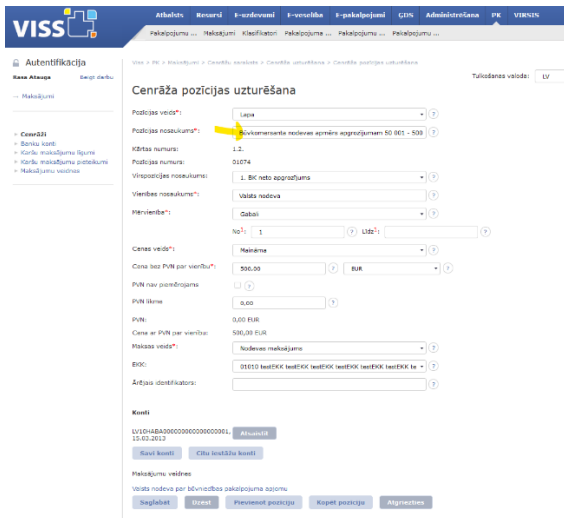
VISS

Atbalsts Resursi E-uzdevumi E-veselība E-pakalpojumi GDS Administrēšana PK VIRSIS

Pakalpojumu ... Maksājumi Klasifikatori Pakalpojuma ... Pakalpojumu ... Pakalpojumu ...

Autentifikācija

Kasa Atauga Beigt darbu

→ Maksājumi

» Cenrāži
» Banku konti
» Karšu maksājumu līgums
» Karšu maksājumu pieteikumi
» Maksājumu veidnes

Viss > PK > Maksājumi > Cenrāžu saraksts > Cenrāža uzturēšana > Cenrāža pozīcijas uzturēšana

Tulkošanas valoda: LV

Cenrāža pozīcijas uzturēšana

Pozīcijas veids*: Lapa ?

Pozīcijas nosaukums*: Būvkomersanta nodevas aprēķinā apgrozījumam 50 001 - 500 ?

Kārtas numurs: 1.2.

Pozīcijas numurs: 01074

Virspozīcijas nosaukums: 1. BK neto apgrozījums ?

Vienības nosaukums*: Valsts nodeva ?

Mērvienība*: Gabali ?

No¹: 1 ? Līdz¹: ?

Cenas veids*: Maināma ?

Cena bez PVN par vienību*: 500,00 ? EUR ?

PVN nav piemērojams ?

PVN likme 0,00 ?

PVN: 0,00 EUR

Cena ar PVN par vienību: 500,00 EUR

Maksas veids*: Nodevas maksājums ?

EKK: 01010 testEKK testEKK testEKK testEKK testEKK te ?

Ārējais identifikators: ?

Konti

LV10HABA0000000000000001, 15.02.2013 Atsaistīt

Savi konti Citu iestāžu konti

Maksājumu veidnes

Valsts nodeva par būvniedbas pakalpojuma saņemu

Saglabāt Dzēst Pievienot pozīciju Kopēt pozīciju Atgriezties